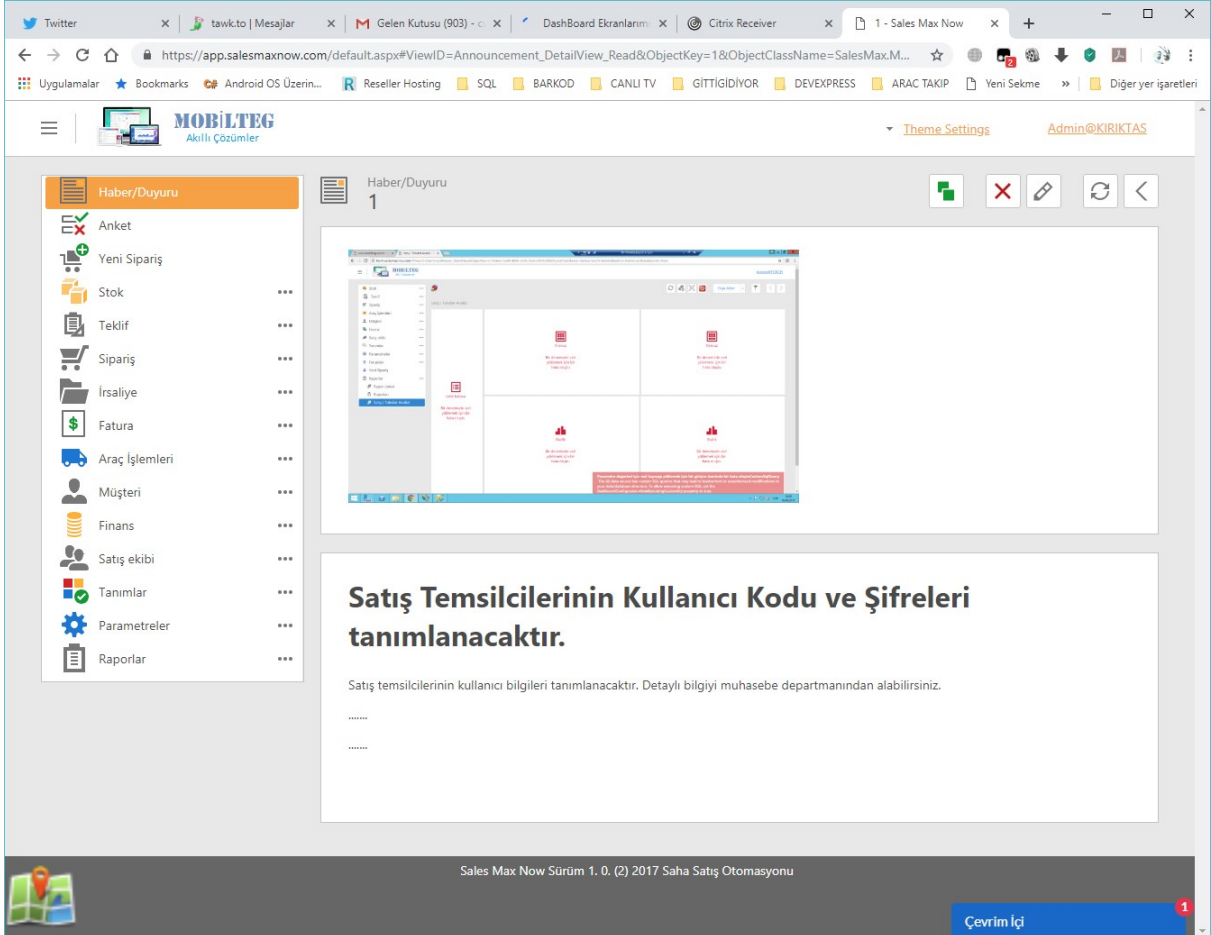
Twitter | tawk.to | Mesajlar | Gelen Kutusu (903) - | DashBoard Ekranlarım | Citrix Receiver | 1 - Sales Max Now

https://app.salesmaxnow.com/default.aspx#ViewID=Announcement_DetailView_Read&ObjectKey=1&ObjectClassName=SalesMax.M...

Uygulamalar | Bookmarks | Android OS Üzerin... | Reseller Hosting | SQL | BARKOD | CANLI TV | GİTTİGİDİYOR | DEVEXPRESS | ARAC TAKIP | Yeni Sekme | » | Diğer yer işaretleri

MOBİLTEG
Akıllı Çözümler

Theme Settings
Admin@KIRIKTAS

Haber/Duyuru
Anket
Yeni Sipariş
Stok
Teklif
Sipariş
İrsaliye
Fatura
Araç İşlemleri
Müşteri
Finans
Satış ekibi
Tanımlar
Parametreler
Raporlar

Haber/Duyuru
1

Satış Temsilcilerinin Kullanıcı Kodu ve Şifreleri tanımlanacaktır.

Satış temsilcilerinin kullanıcı bilgileri tanımlanacaktır. Detaylı bilgiyi muhasebe departmanından alabilirsiniz.

.......

.......

Sales Max Now Sürüm 1. 0. (2) 2017 Saha Satış Otomasyonu

Çevrim İçi
1